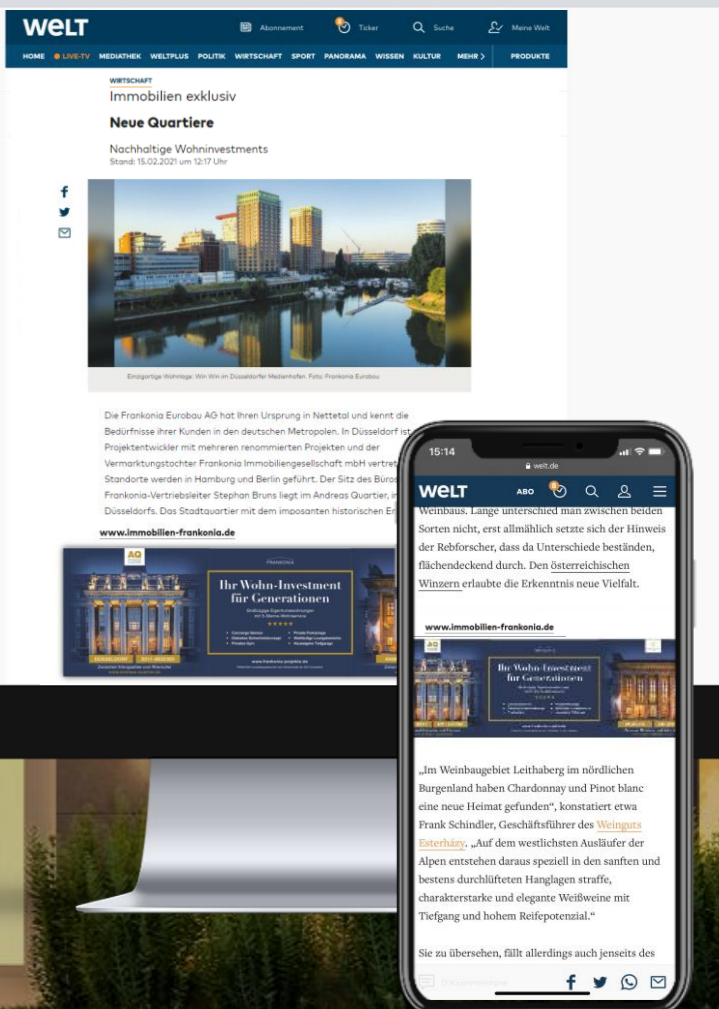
WELT

Abonnement Ticker Suche Meine Welt

HOME ● LIVE-TV MEDIATHEK WELTPLUS POLITIK WIRTSCHAFT SPORT PANORAMA WISSEN KULTUR MEHR › PRODUKTE

WIRTSCHAFT

Immobilien exklusiv

Neue Quartiere

Nachhaltige Wohninvestments

Stand: 15.02.2021 um 12:17 Uhr

Einzigartige Wohnlage: Win Win im Düsseldorfer Medienhafen. Foto: Frankonia Eurobau

Die Frankonia Eurobau AG hat Ihren Ursprung in Nettetal und kennt die Bedürfnisse ihrer Kunden in den deutschen Metropolen. In Düsseldorf ist Projektentwickler mit mehreren renommierten Projekten und der Vermarktungstochter Frankonia Immobiliengesellschaft mbH vertret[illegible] Standorte werden in Hamburg und Berlin geführt. Der Sitz des Büros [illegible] Frankonia-Vertriebsleiter Stephan Bruns liegt im Andreas Quartier, i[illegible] Düsseldorfs. Das Stadtquartier mit dem imposanten historischen E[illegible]

www.immobilien-frankonia.de

FRANKONIA

Ihr Wohn-Investment für Generationen

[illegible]

DÜSSELDORF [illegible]

15:14

welt.de

WELT ABO

Weinbaus. Lange unterschied man zwischen beiden Sorten nicht, erst allmählich setzte sich der Hinweis der Rebforscher, dass da Unterschiede beständen, flächendeckend durch. Den österreichischen Winzern erlaubte die Erkenntnis neue Vielfalt.

www.immobilien-frankonia.de

Ihr Wohn-Investment für Generationen

„Im Weinbaugebiet Leithaberg im nördlichen Burgenland haben Chardonnay und Pinot blanc eine neue Heimat gefunden“, konstatiert etwa Frank Schindler, Geschäftsführer des Weinguts Esterházy. „Auf dem westlichsten Ausläufer der Alpen entstehen daraus speziell in den sanften und bestens durchlüfteten Hanglagen straffe, charakterstarke und elegante Weißweine mit Tiefgang und hohem Reifepotenzial.“

Sie zu übersehen, fällt allerdings auch jenseits des

Dokumentieren